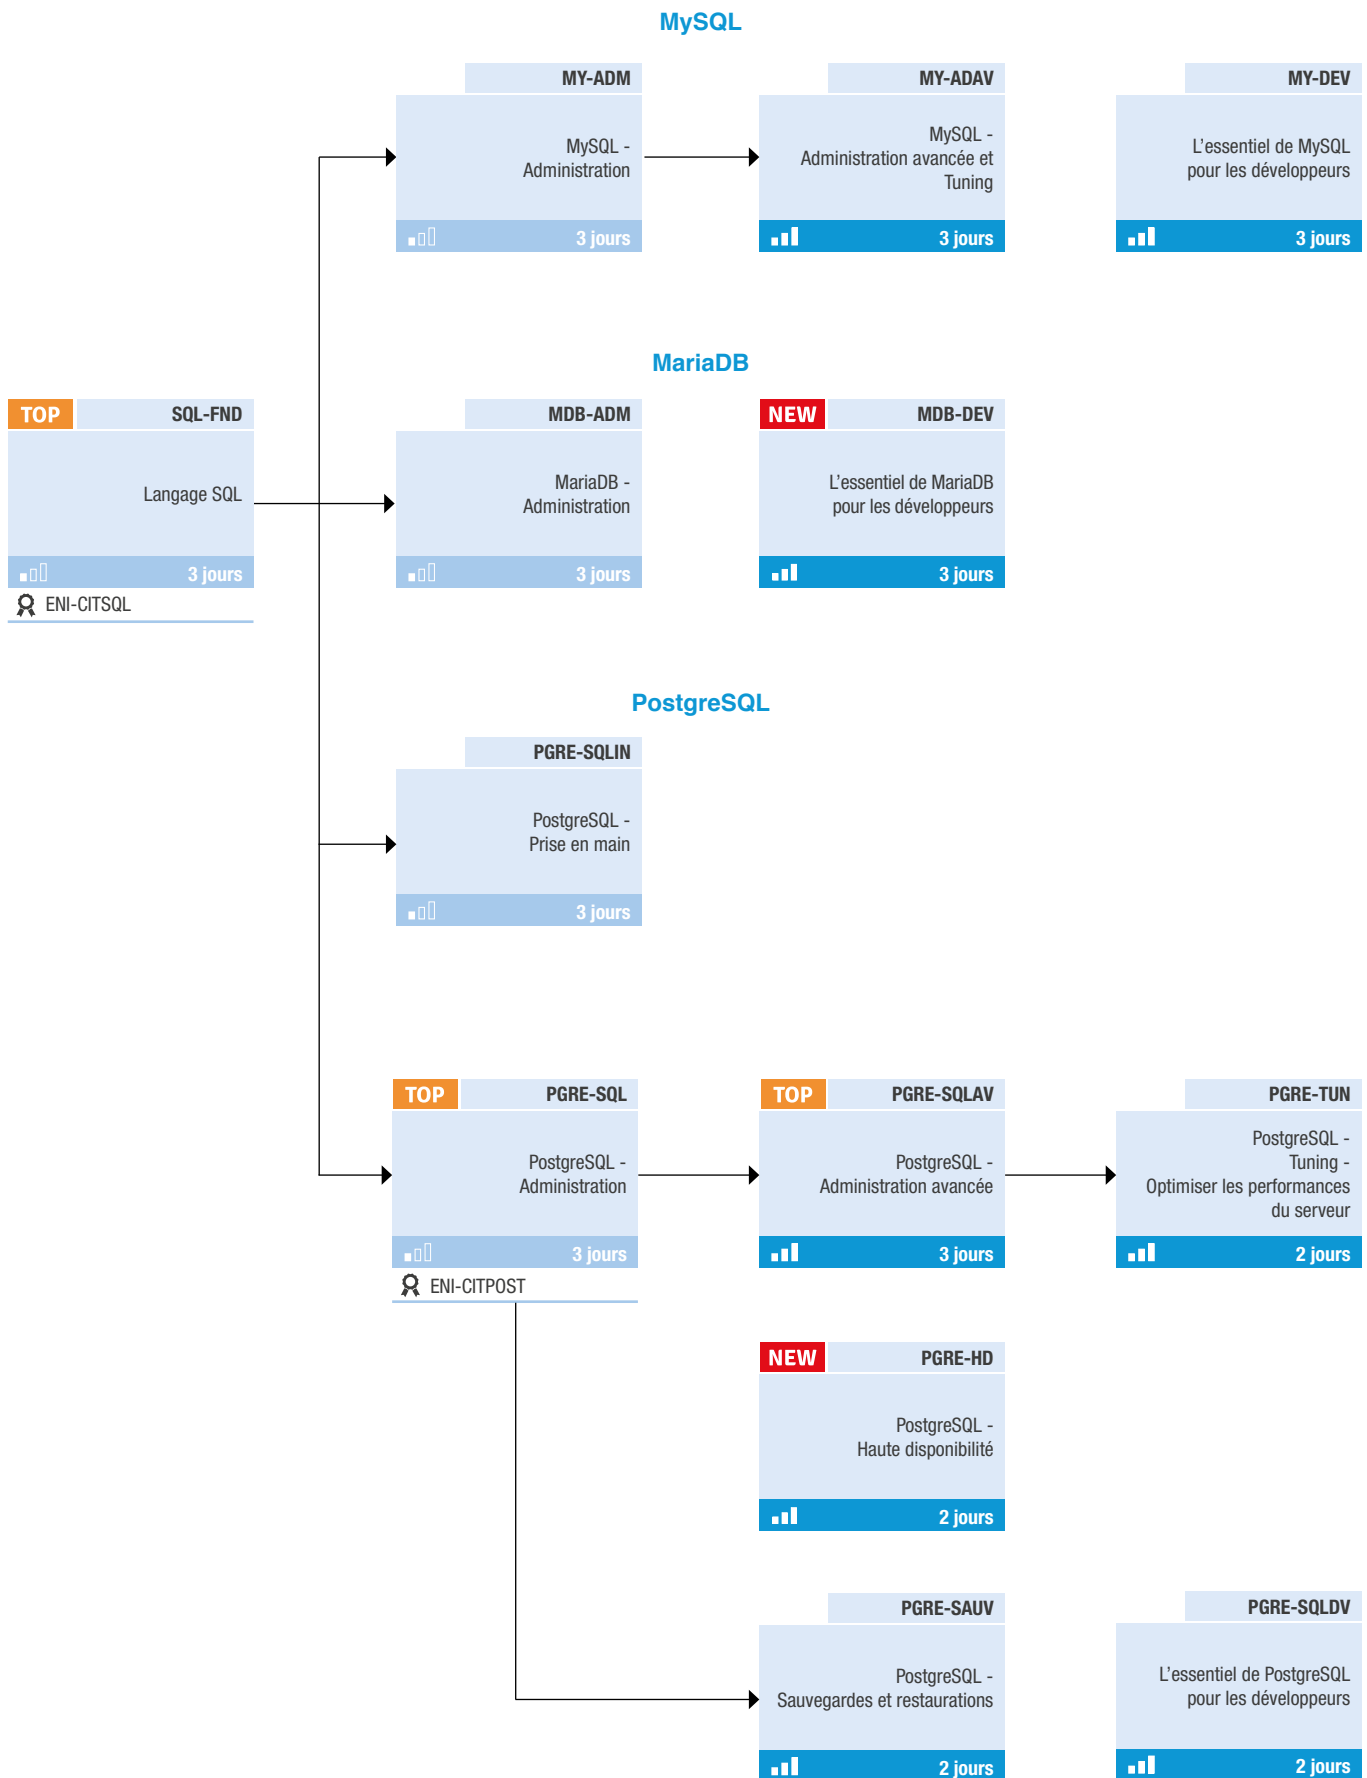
MySQL

MY-ADM
MySQL - Administration
3 jours

MY-ADAV
MySQL - Administration avancée et Tuning
3 jours

MY-DEV
L'essentiel de MySQL pour les développeurs
3 jours

MariaDB

TOP SQL-FND
Langage SQL
3 jours
ENI-CITSQL

MDB-ADM
MariaDB - Administration
3 jours

NEW MDB-DEV
L'essentiel de MariaDB pour les développeurs
3 jours

PostgreSQL

PGRE-SQLIN
PostgreSQL - Prise en main
3 jours

TOP PGRE-SQL
PostgreSQL - Administration
3 jours
ENI-CITPOST

TOP PGRE-SQLAV
PostgreSQL - Administration avancée
3 jours

PGRE-TUN
PostgreSQL - Tuning - Optimiser les performances du serveur
2 jours

NEW PGRE-HD
PostgreSQL - Haute disponibilité
2 jours

PGRE-SAUV
PostgreSQL - Sauvegardes et restaurations
2 jours

PGRE-SQLDV
L'essentiel de PostgreSQL pour les développeurs
2 jours